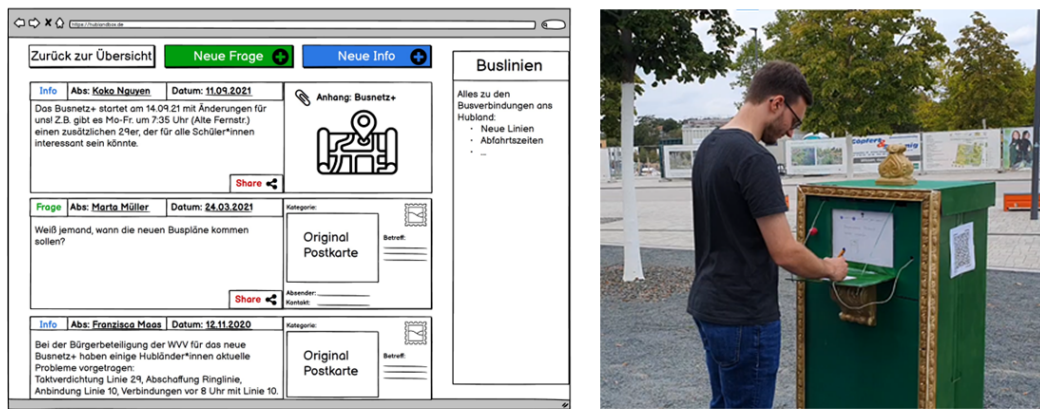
https://hubandbox.de

Zurück zur Übersicht

Neue Frage

Neue Info

Buslinien

Alles zu den Busverbindungen ans Hubland:
- Neue Linien
- Abfahrtszeiten
- ...

Info | Abs: Koko Nguyen | Datum: 11.09.2021

Das Busnetz+ startet am 14.09.21 mit Änderungen für uns! Z.B. gibt es Mo-Fr. um 7:35 Uhr (Alte Fernstr.) einen zusätzlichen 29er, der für alle Schüler*innen interessant sein könnte.

Anhang: Busnetz+

Share

Frage | Abs: Marta Müller | Datum: 24.03.2021

Weiß jemand, wann die neuen Buspläne kommen sollen?

Kategorie:

Original Postkarte

Betreff:

Absender:

Kontakt:

Share

Info | Abs: Franzisca Maas | Datum: 12.11.2020

Bei der Bürgerbeteiligung der WVV für das neue Busnetz+ haben einige Hubländer*innen aktuelle Probleme vorgetragen:
Taktverdichtung Linie 29, Abschaffung Ringlinie, Anbindung Linie 10, Verbindungen vor 8 Uhr mit Linie 10.

Kategorie:

Original Postkarte

Betreff: